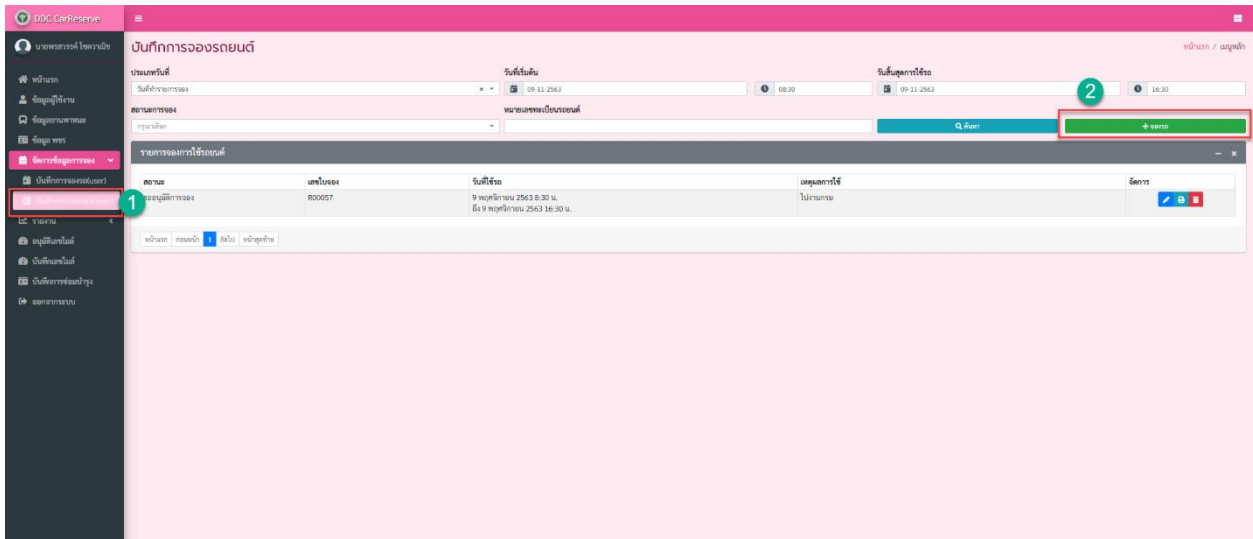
DDC CarReserve

นายพรสวรรค์ โชคมานิช

หน้าแรก
ข้อมูลผู้ใช้งาน
ข้อมูลยานพาหนะ
ข้อมูล พขร
จัดการข้อมูลการจอง
บันทึกการจองรถ(user)
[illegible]
รายงาน
อนุมัติเลขไมล์
บันทึกเลขไมล์
บันทึกการซ่อมบำรุง
ออกจากระบบ

บันทึกการจองรถยนต์

หน้าแรก / เมนูหลัก

ประเภทวันที่
วันที่ทำรายการจอง
วันที่เริ่มต้น
09-11-2563
08:30
วันสิ้นสุดการใช้รถ
09-11-2563
16:30
สถานะการจอง
กรุณาเลือก
หมายเลขทะเบียนรถยนต์
ค้นหา
+ จองรถ

รายการจองการใช้รถยนต์

| สถานะ | เลขใบจอง | วันที่ใช้รถ | เหตุผลการใช้ | จัดการ |
|---|---|---|---|---|
| รออนุมัติการจอง | R00057 | 9 พฤศจิกายน 2563 8:30 น. ถึง 9 พฤศจิกายน 2563 16:30 น. | ไปงานกรม | |

หน้าแรก ก่อนหน้า 1 ถัดไป หน้าสุดท้าย

1
2